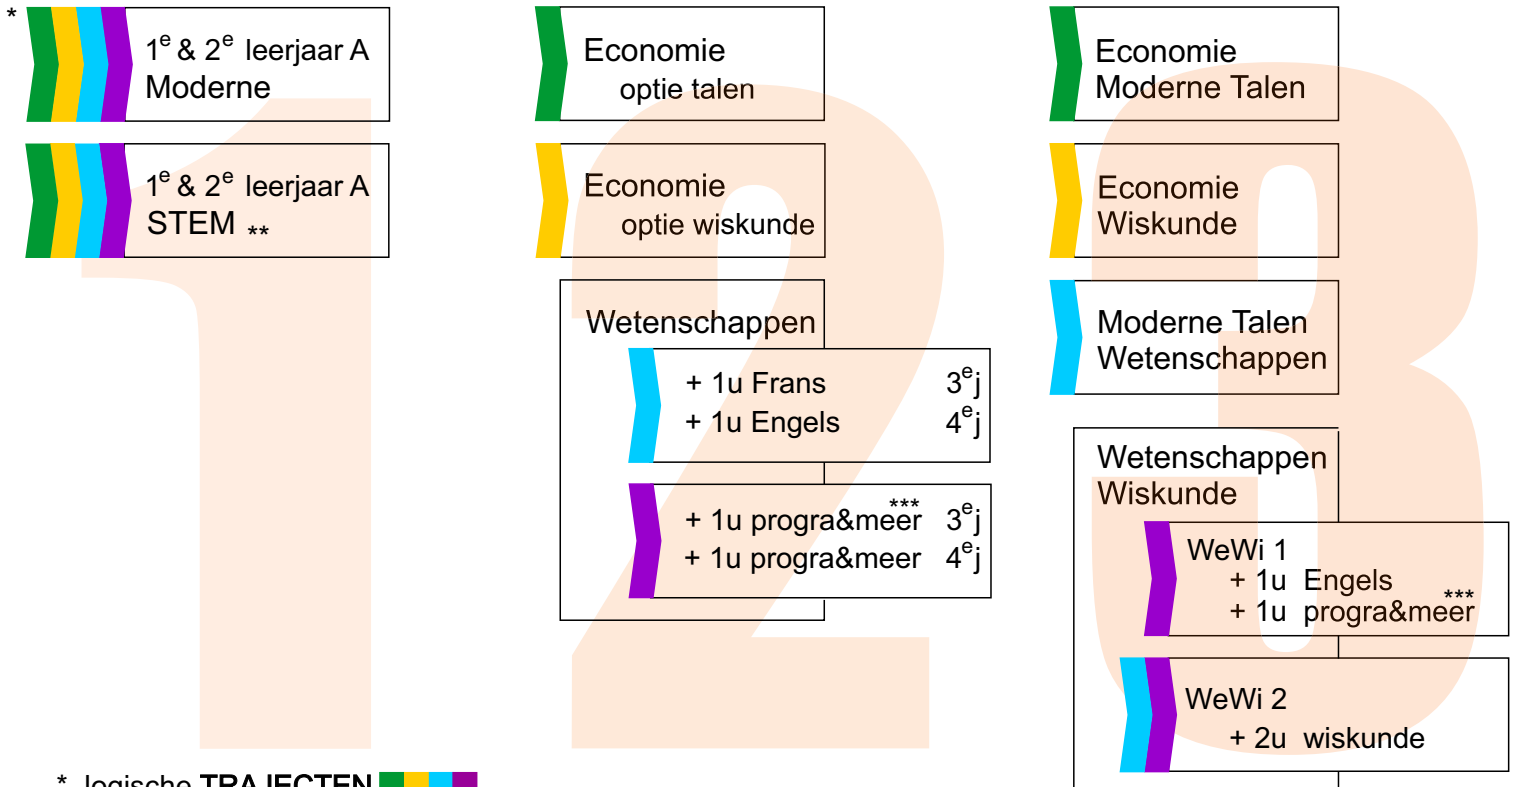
*

1$^{e}$ & 2$^{e}$ leerjaar A
Moderne

1$^{e}$ & 2$^{e}$ leerjaar A
STEM **

Economie
optie talen

Economie
optie wiskunde

Wetenschappen

+ 1u Frans 3$^{e}$j
+ 1u Engels 4$^{e}$j

+ 1u progra&meer*** 3$^{e}$j
+ 1u progra&meer 4$^{e}$j

Economie
Moderne Talen

Economie
Wiskunde

Moderne Talen
Wetenschappen

Wetenschappen
Wiskunde

WeWi 1
+ 1u Engels
+ 1u progra&meer***

WeWi 2
+ 2u wiskunde

* logische TRAJECTEN